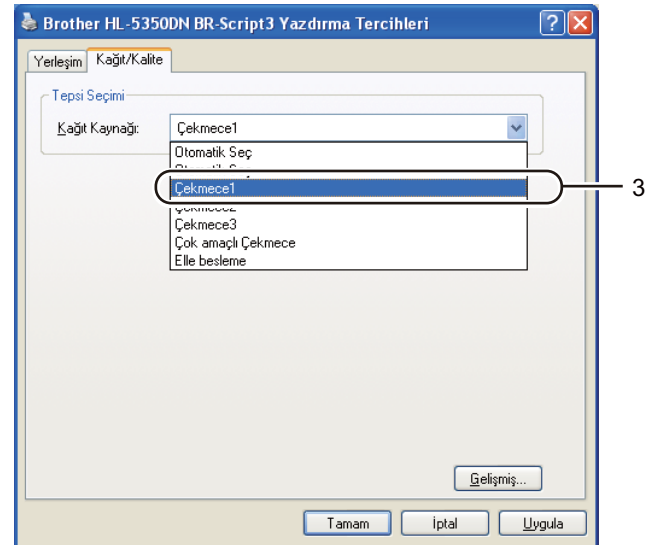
Brother HL-5350DN BR-Script3 Yazdırma Tercihleri

Yerleşim | Kağıt/Kalite

Tepsi Seçimi

Kağıt Kaynağı: Çekmece1

Otomatik Seç
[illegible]
Çekmece1
Çekmece2
Çekmece3
Çok amaçlı Çekmece
Elle besleme

3

Gelişmiş...

Tamam | İptal | Uygula